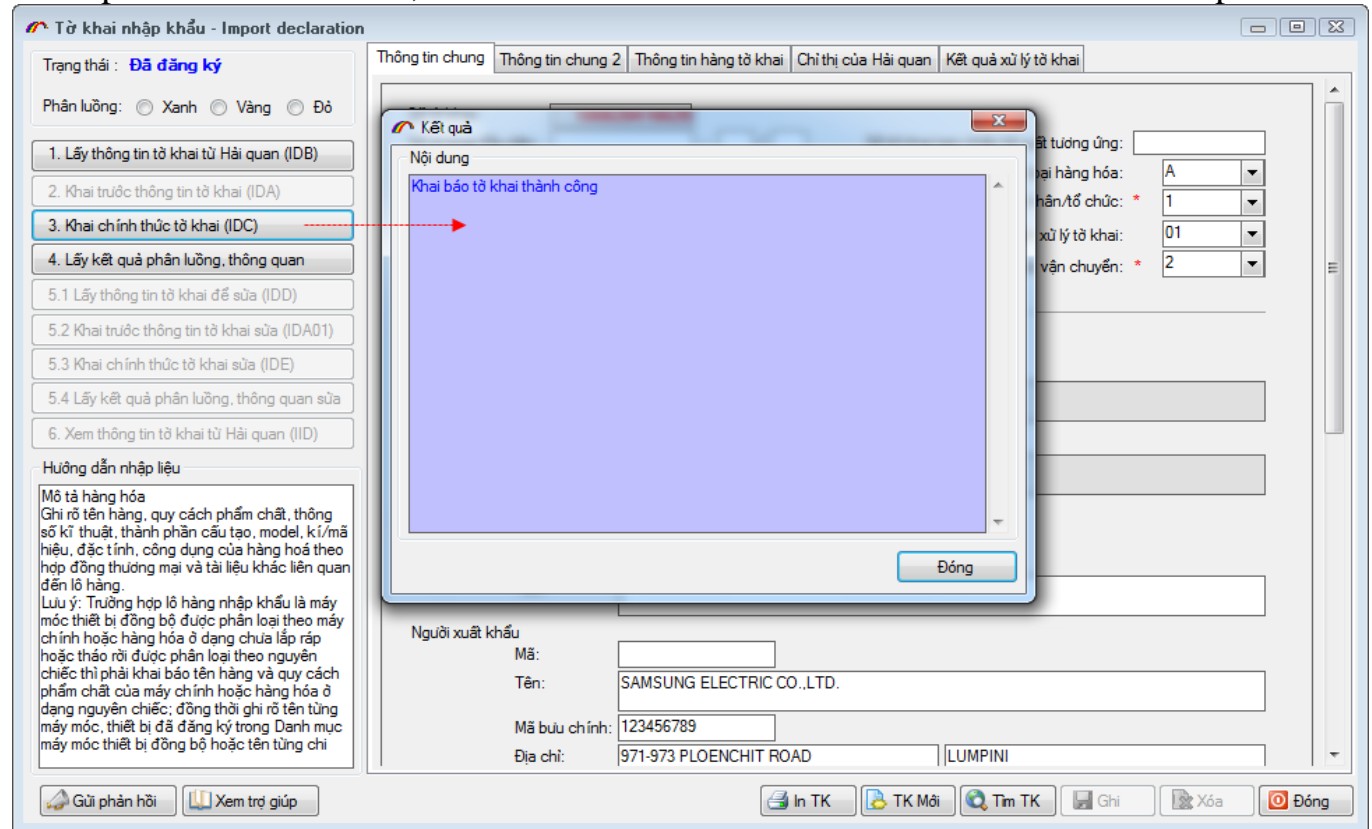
Tờ khai nhập khẩu - Import declaration

Trạng thái : Đã đăng ký

Phân luồng: Xanh Vàng Đỏ

1. Lấy thông tin tờ khai từ Hải quan (IDB)
2. Khai trước thông tin tờ khai (IDA)
3. Khai chính thức tờ khai (IDC)
4. Lấy kết quả phân luồng, thông quan
5.1 Lấy thông tin tờ khai để sửa (IDD)
5.2 Khai trước thông tin tờ khai sửa (IDA01)
5.3 Khai chính thức tờ khai sửa (IDE)
5.4 Lấy kết quả phân luồng, thông quan sửa
6. Xem thông tin tờ khai từ Hải quan (IID)

Hướng dẫn nhập liệu

Mô tả hàng hóa
Ghi rõ tên hàng, quy cách phẩm chất, thông số kĩ thuật, thành phần cấu tạo, model, kí/mã hiệu, đặc tính, công dụng của hàng hoá theo hợp đồng thương mại và tài liệu khác liên quan đến lô hàng.
Lưu ý: Trường hợp lô hàng nhập khẩu là máy móc thiết bị đồng bộ được phân loại theo máy chính hoặc hàng hóa ở dạng chưa lắp ráp hoặc tháo rời được phân loại theo nguyên chiếc thì phải khai báo tên hàng và quy cách phẩm chất của máy chính hoặc hàng hóa ở dạng nguyên chiếc; đồng thời ghi rõ tên từng máy móc, thiết bị đã đăng ký trong Danh mục máy móc thiết bị đồng bộ hoặc tên từng chi

Thông tin chung | Thông tin chung 2 | Thông tin hàng tờ khai | Chỉ thị của Hải quan | Kết quả xử lý tờ khai

Kết quả
Nội dung
Khai báo tờ khai thành công
Đóng

ất tương ứng:
ại hàng hóa: A
hân/tổ chức: * 1
xử lý tờ khai: 01
vận chuyển: * 2

Người xuất khẩu
Mã:
Tên: SAMSUNG ELECTRIC CO.,LTD.
Mã bưu chính: 123456789
Địa chỉ: 971-973 PLOENCHIT ROAD LUMPINI

Gửi phản hồi | Xem trợ giúp | In TK | TK Mới | Tìm TK | Ghi | Xóa | Đóng